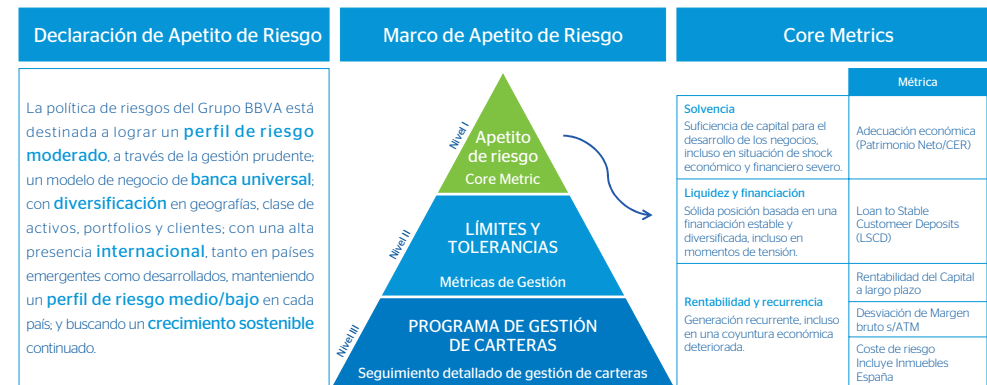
Declaración de Apetito de Riesgo

La política de riesgos del Grupo BBVA está destinada a lograr un perfil de riesgo moderado, a través de la gestión prudente; un modelo de negocio de banca universal; con diversificación en geografías, clase de activos, portfolios y clientes; con una alta presencia internacional, tanto en países emergentes como desarrollados, manteniendo un perfil de riesgo medio/bajo en cada país; y buscando un crecimiento sostenible continuado.

Marco de Apetito de Riesgo

Nivel I
Apetito de riesgo
Core Metric

Nivel II
LÍMITES Y TOLERANCIAS
Métricas de Gestión

Nivel III
PROGRAMA DE GESTIÓN DE CARTERAS
Seguimiento detallado de gestión de carteras

Core Metrics

| | Métrica |
|---|---|
| Solvencia<br>Suficiencia de capital para el desarrollo de los negocios, incluso en situación de shock económico y financiero severo. | Adecuación económica (Patrimonio Neto/CER) |
| Liquidez y financiación<br>Sólida posición basada en una financiación estable y diversificada, incluso en momentos de tensión. | Loan to Stable Customeer Deposits (LSCD) |
| Rentabilidad y recurrencia<br>Generación recurrente, incluso en una coyuntura económica deteriorada. | Rentabilidad del Capital a largo plazo<br>Desviación de Margen bruto s/ATM<br>Coste de riesgo Incluye Inmuebles España |